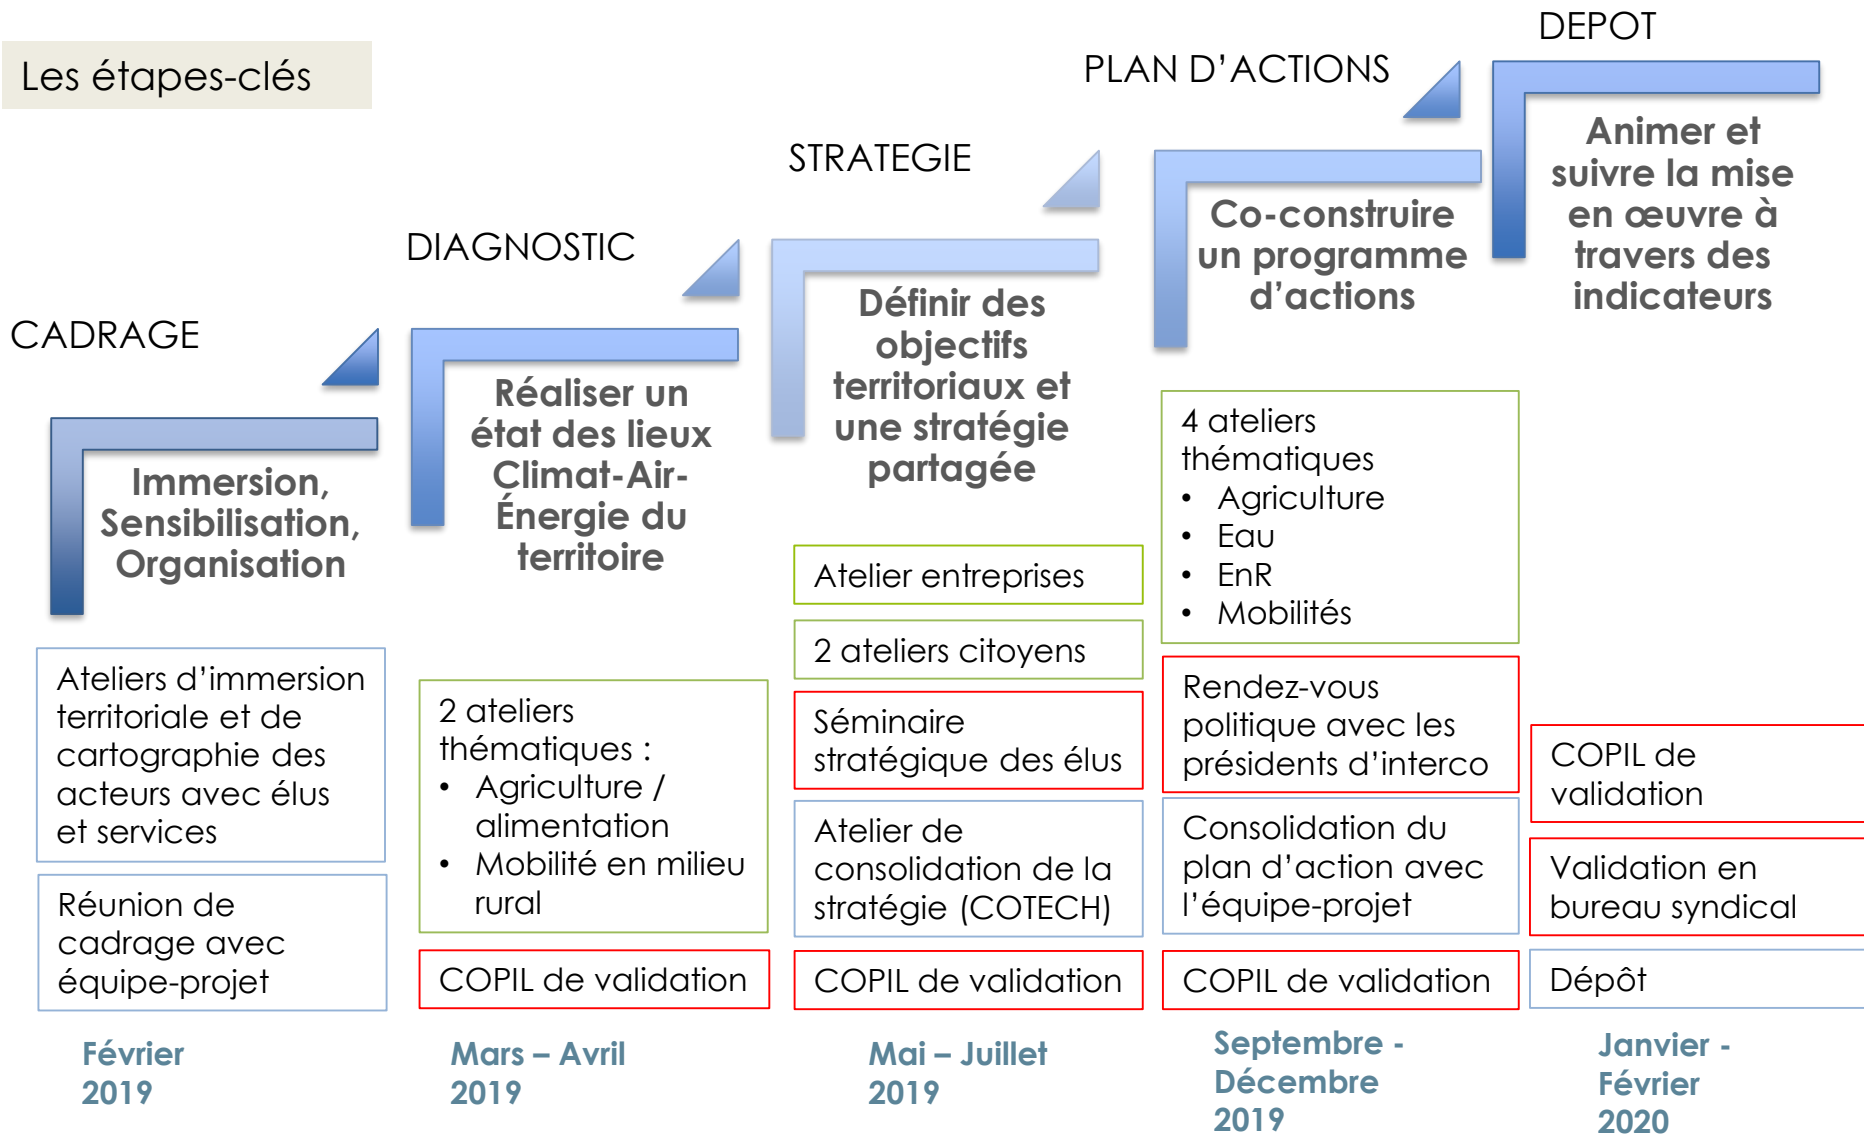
Les étapes-clés

CADRAGE

Immersion, Sensibilisation, Organisation

Ateliers d'immersion territoriale et de cartographie des acteurs avec élus et services

Réunion de cadrage avec équipe-projet

Février 2019

DIAGNOSTIC

Réaliser un état des lieux Climat-Air-Énergie du territoire

2 ateliers thématiques :
• Agriculture / alimentation
• Mobilité en milieu rural

COPIL de validation

Mars – Avril 2019

STRATEGIE

Définir des objectifs territoriaux et une stratégie partagée

Atelier entreprises

2 ateliers citoyens

Séminaire stratégique des élus

Atelier de consolidation de la stratégie (COTECH)

COPIL de validation

Mai – Juillet 2019

PLAN D'ACTIONS

Co-construire un programme d'actions

4 ateliers thématiques
• Agriculture
• Eau
• EnR
• Mobilités

Rendez-vous politique avec les présidents d'interco

Consolidation du plan d'action avec l'équipe-projet

COPIL de validation

Septembre - Décembre 2019

DEPOT

Animer et suivre la mise en œuvre à travers des indicateurs

COPIL de validation

Validation en bureau syndical

Dépôt

Janvier - Février 2020